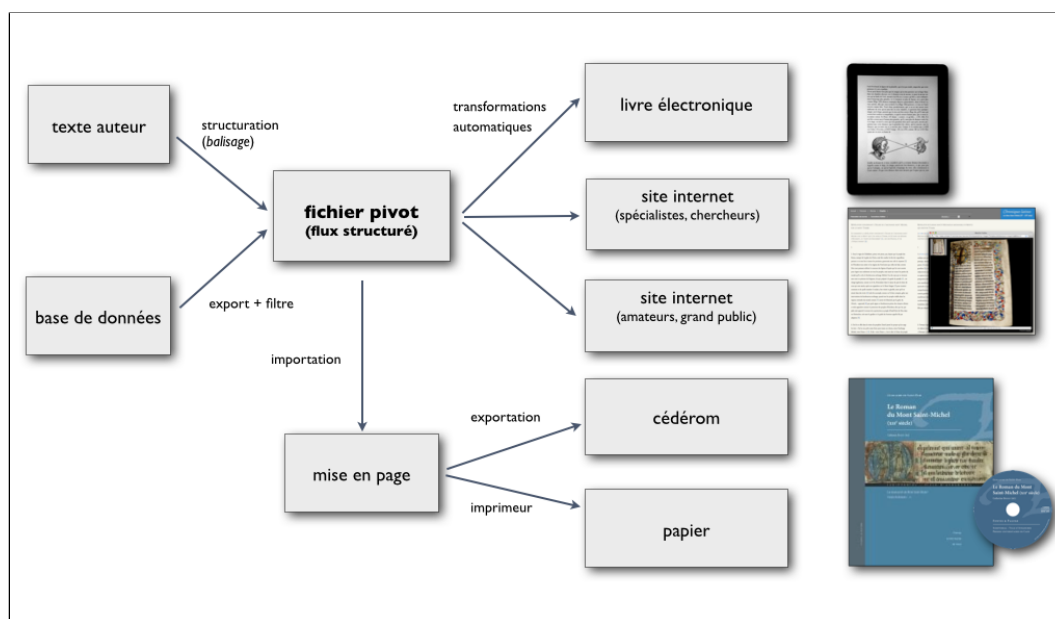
texte auteur

structuration (*balisage*)

base de données

export + filtre

fichier pivot
(flux structuré)

transformations automatiques

livre électronique

site internet
(spécialistes, chercheurs)

site internet
(amateurs, grand public)

importation

mise en page

exportation

cédérom

imprimeur

papier

Le Roman du Mont Saint-Michel
(XIVe siècle)

Le Roman du Mont Saint-Michel